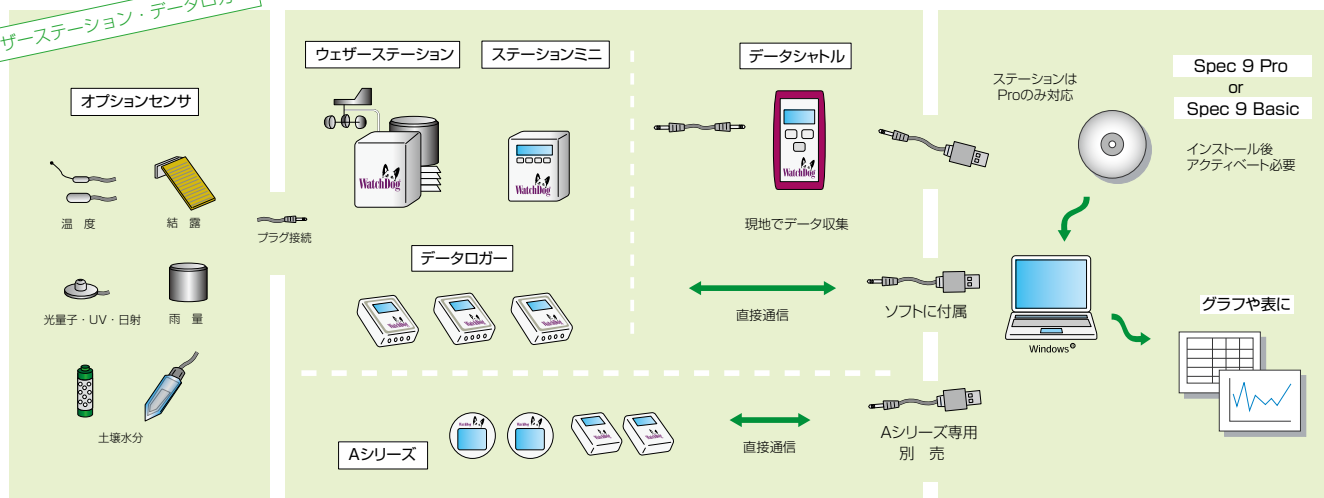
ザーステーション・データロガ

オプションセンサ

温　度

結　露

光量子・UV・日射

雨　量

土壌水分

プラグ接続

ウェザーステーション

ステーションミニ

WatchDog

WatchDog

データロガー

データシャトル

WatchDog

現地でデータ収集

直接通信

Aシリーズ

直接通信

ステーションは
Proのみ対応

Spec 9 Pro
or
Spec 9 Basic

インストール後
アクティベート必要

ソフトに付属

Windows®

グラフや表に

Aシリーズ専用
別　売